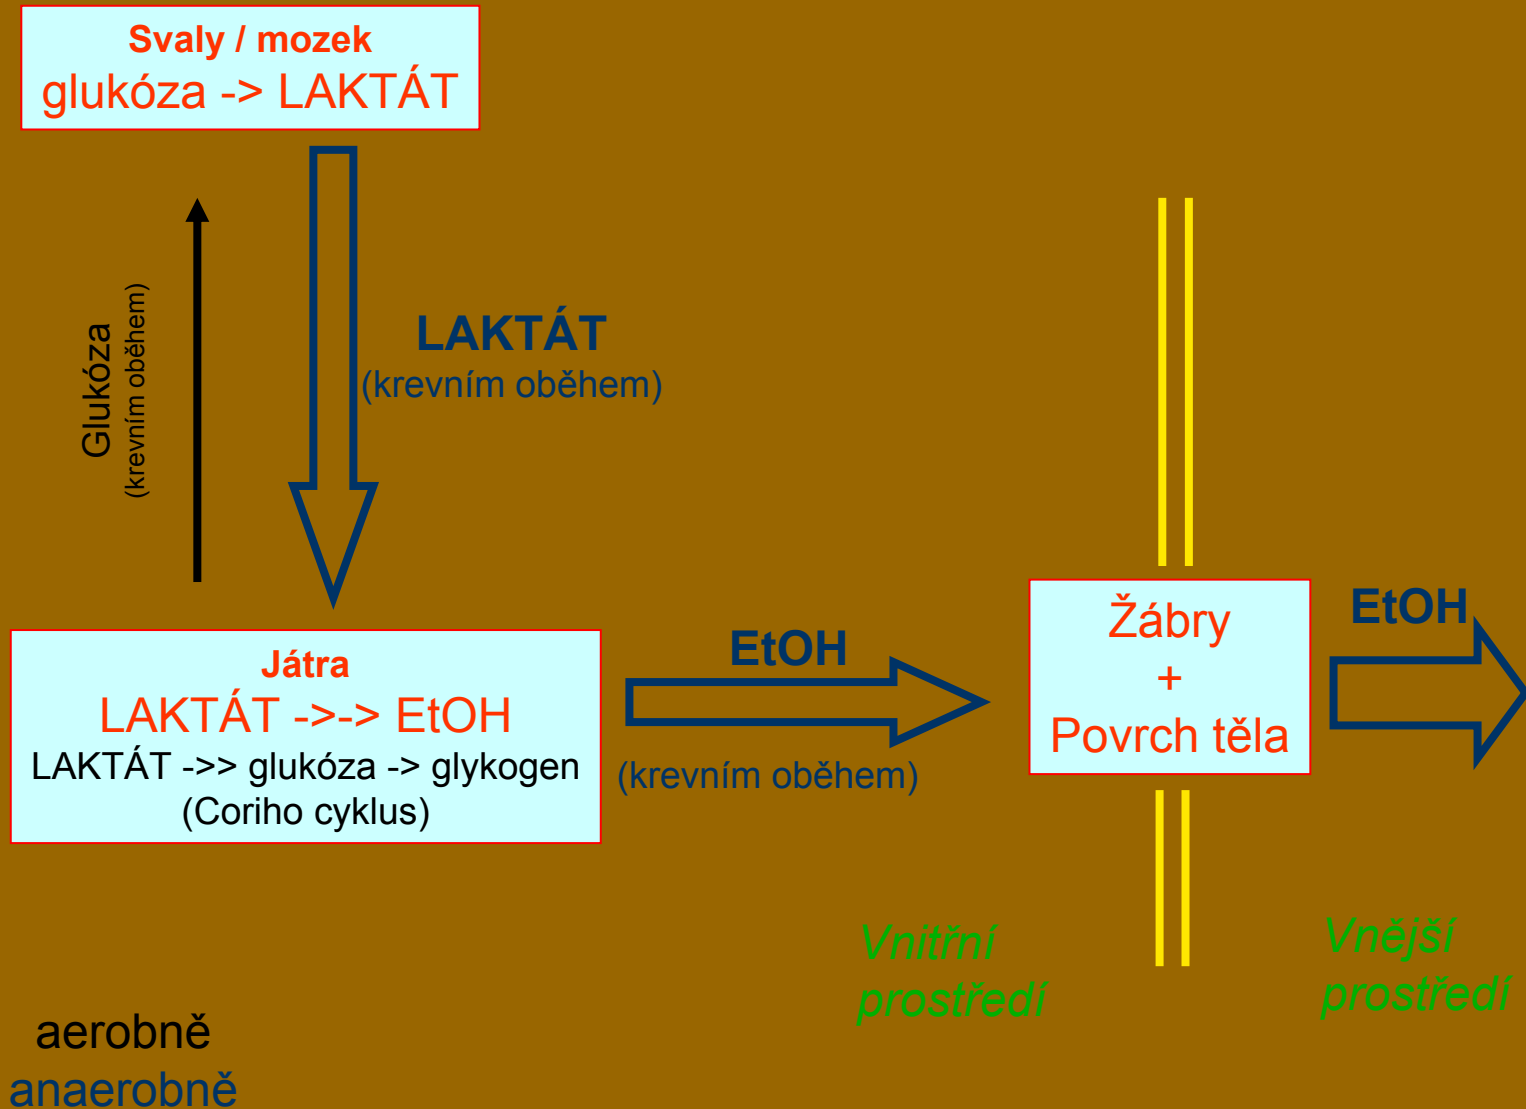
Svaly / mozek
glukóza -> LAKTÁT

Glukóza
(krevním oběhem)

LAKTÁT
(krevním oběhem)

Játra
LAKTÁT ->-> EtOH
LAKTÁT ->> glukóza -> glykogen
(Coriho cyklus)

EtOH
(krevním oběhem)

Žábry
+
Povrch těla

EtOH

Vnitřní prostředí

Vnější prostředí

aerobně
anaerobně